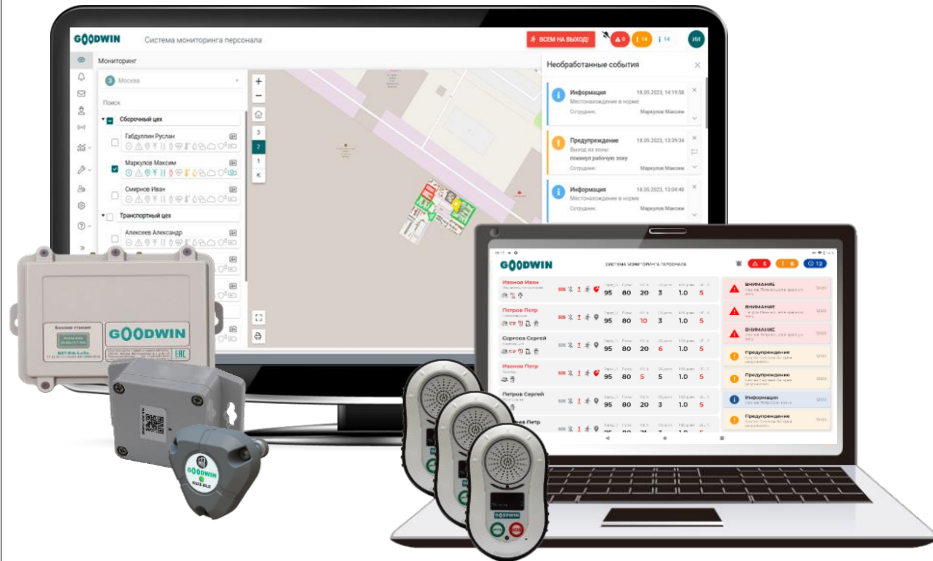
GOODWIN Система мониторинга персонала

ВСЕМ НА ВЫХОД!

9 14 14

ИМ

Мониторинг

Москва

Поиск

Сборочный цех

Габдуллин Руслан

Маркулов Максим

Смирнов Иван

Транспортный цех

Алексеев Александр

Необработанные события

Информация 18.05.2023, 14:15:58
Местонахождение в норме
Сотрудник: Маркулов Максим

Предупреждение 18.05.2023, 13:39:34
Выход из зоны
покинул рабочую зону
Сотрудник: Маркулов Максим

Информация 18.05.2023, 13:04:49
Местонахождение в норме
Сотрудник: Маркулов Максим

GOODWIN

GOODWIN Система мониторинга персонала

Иванов Иван 95 80 20 3 1.0 5

Петров Петр 95 80 10 3 1.0 5

Сергеев Сергей 95 80 20 6 1.0 5

Иванова Петр 95 80 5 5 1.0 5

Петров Сергей 95 80 20 3 1.0 5

Иванов Петр 95 80 20 3 1.0 5

ВНИМАНИЕ

ВНИМАНИЕ

ВНИМАНИЕ

Предупреждение

Предупреждение

Информация

Предупреждение